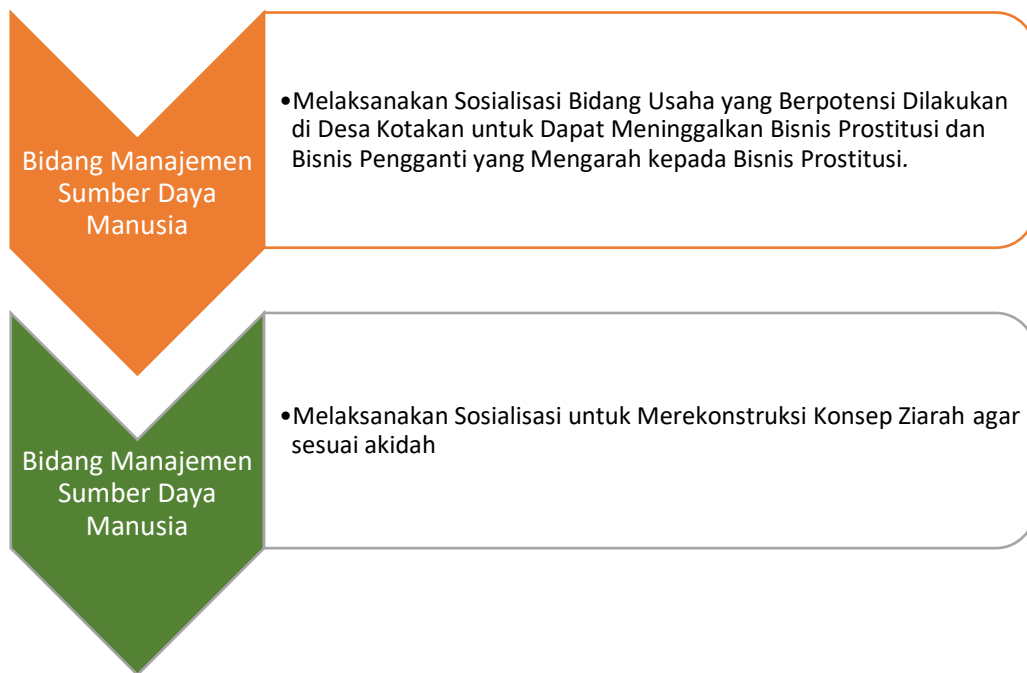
Bidang Manajemen Sumber Daya Manusia

•Melaksanakan Sosialisasi Bidang Usaha yang Berpotensi Dilakukan di Desa Kotakan untuk Dapat Meninggalkan Bisnis Prostitusi dan Bisnis Pengganti yang Mengarah kepada Bisnis Prostitusi.

Bidang Manajemen Sumber Daya Manusia

•Melaksanakan Sosialisasi untuk Merekonstruksi Konsep Ziarah agar sesuai akidah